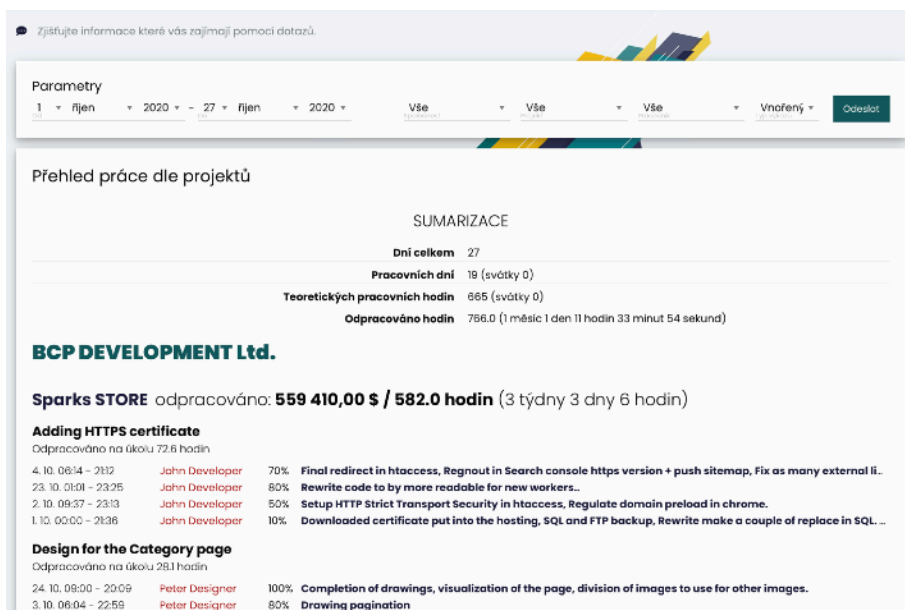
Zjišťujte informace které vás zajímají pomocí dotazů.

Parametry

1 Od | říjen | 2020 - 27 Do | říjen | 2020 | Vše Zpracovatel | Vše Projekt | Vše Pracovník | Vnořený Typ výpisu | Odeslat

Přehled práce dle projektů

SUMARIZACE

| | |
|---|---|
| Dní celkem | 27 |
| Pracovních dní | 19 (svátky 0) |
| Teoretických pracovních hodin | 665 (svátky 0) |
| Odpracováno hodin | 766.0 (1 měsíc 1 den 11 hodin 33 minut 54 sekund) |

BCP DEVELOPMENT Ltd.

Sparks STORE odpracováno: 559 410,00 $ / 582.0 hodin (3 týdny 3 dny 6 hodin)

Adding HTTPS certificate
Odpracováno na úkolu 72.6 hodin

| | | | |
|---|---|---|---|
| 4. 10. 06:14 - 21:12 | John Developer | 70% | Final redirect in htaccess, Regnout in Search console https version + push sitemap, Fix as many external li.. |
| 23. 10. 01:01 - 23:25 | John Developer | 80% | Rewrite code to by more readable for new workers.. |
| 2. 10. 09:37 - 23:13 | John Developer | 50% | Setup HTTP Strict Transport Security in htaccess, Regulate domain preload in chrome. |
| 1. 10. 00:00 - 21:36 | John Developer | 10% | Downloaded certificate put into the hosting, SQL and FTP backup, Rewrite make a couple of replace in SQL. .. |

Design for the Category page
Odpracováno na úkolu 28.1 hodin

| | | | |
|---|---|---|---|
| 24. 10. 09:00 - 20:09 | Peter Designer | 100% | Completion of drawings, visualization of the page, division of images to use for other images. |
| 3. 10. 06:04 - 22:59 | Peter Designer | 80% | Drawing pagination |